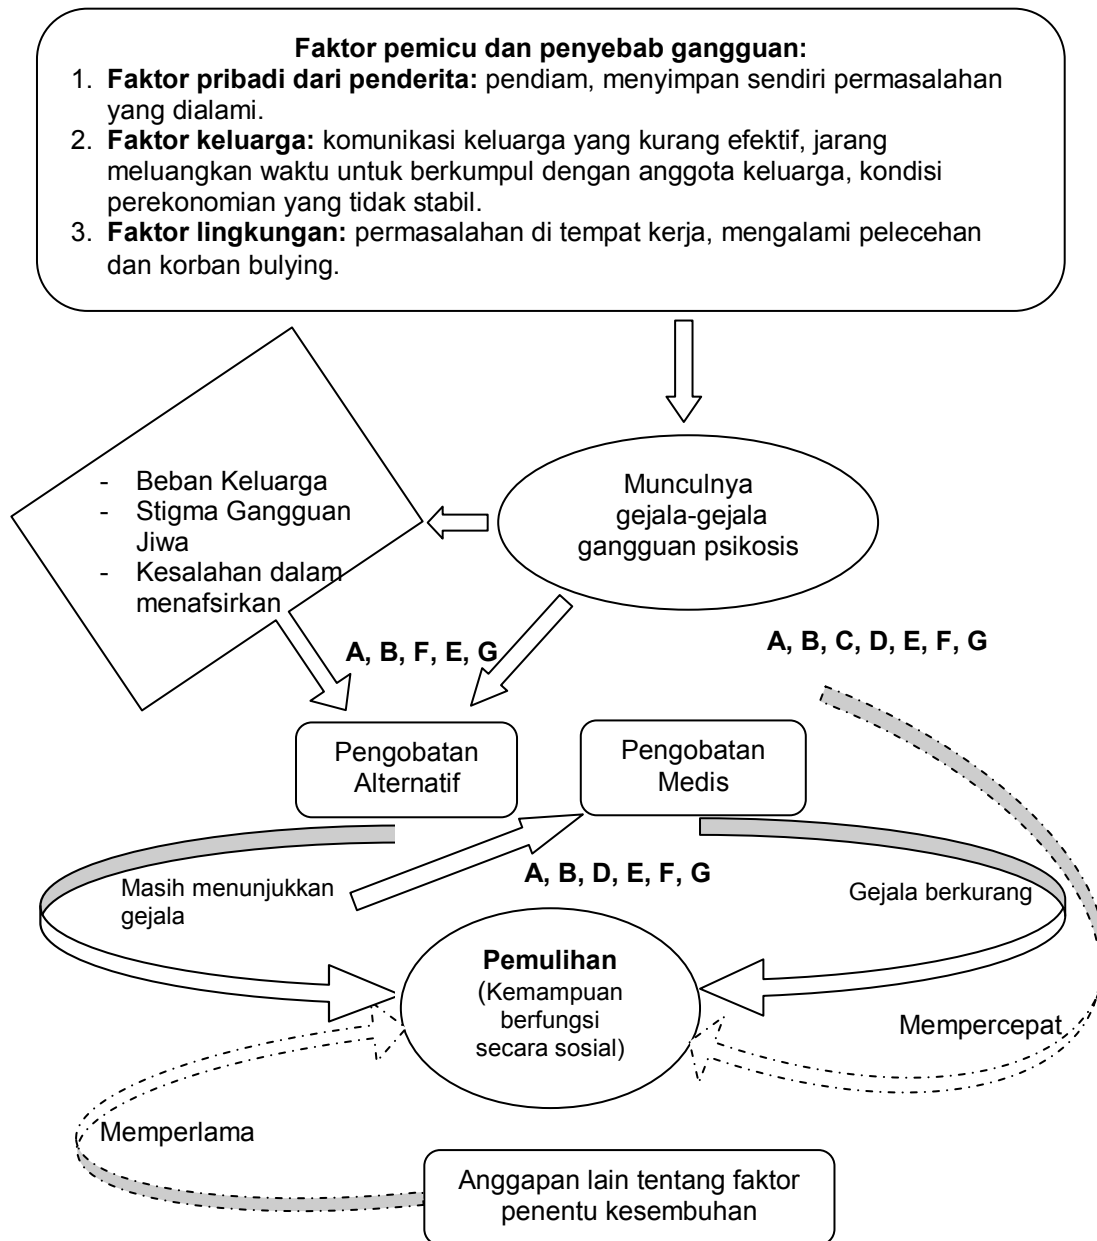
**Faktor pemicu dan penyebab gangguan:**

1. **Faktor pribadi dari penderita:** pendiam, menyimpan sendiri permasalahan yang dialami.
2. **Faktor keluarga:** komunikasi keluarga yang kurang efektif, jarang meluangkan waktu untuk berkumpul dengan anggota keluarga, kondisi perekonomian yang tidak stabil.
3. **Faktor lingkungan:** permasalahan di tempat kerja, mengalami pelecehan dan korban bulying.

- Beban Keluarga
- Stigma Gangguan Jiwa
- Kesalahan dalam menafsirkan

Munculnya gejala-gejala gangguan psikosis

**A, B, F, E, G**

**A, B, C, D, E, F, G**

Pengobatan Alternatif

Pengobatan Medis

Masih menunjukkan gejala

**A, B, D, E, F, G**

Gejala berkurang

**Pemulihan**
(Kemampuan berfungsi secara sosial)

Mempercepat

Memperlama

Anggapan lain tentang faktor penentu kesembuhan